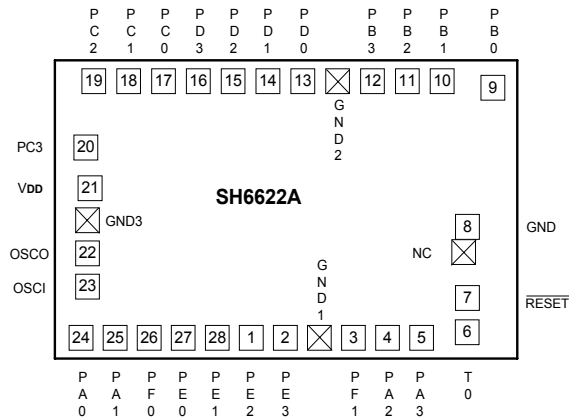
PC2 PC1 PC0 PD3 PD2 PD1 PD0 PB3 PB2 PB1 PB0

19 18 17 16 15 14 13 GND2 12 11 10 9

PC3 20

VDD 21

SH6622A

GND3

8 GND

OSCO 22

NC

OSCI 23

GND1

7 $\overline{RESET}$

6

24 25 26 27 28 1 2 3 4 5

PA0 PA1 PF0 PE0 PE1 PE2 PE3 PF1 PA2 PA3 T0